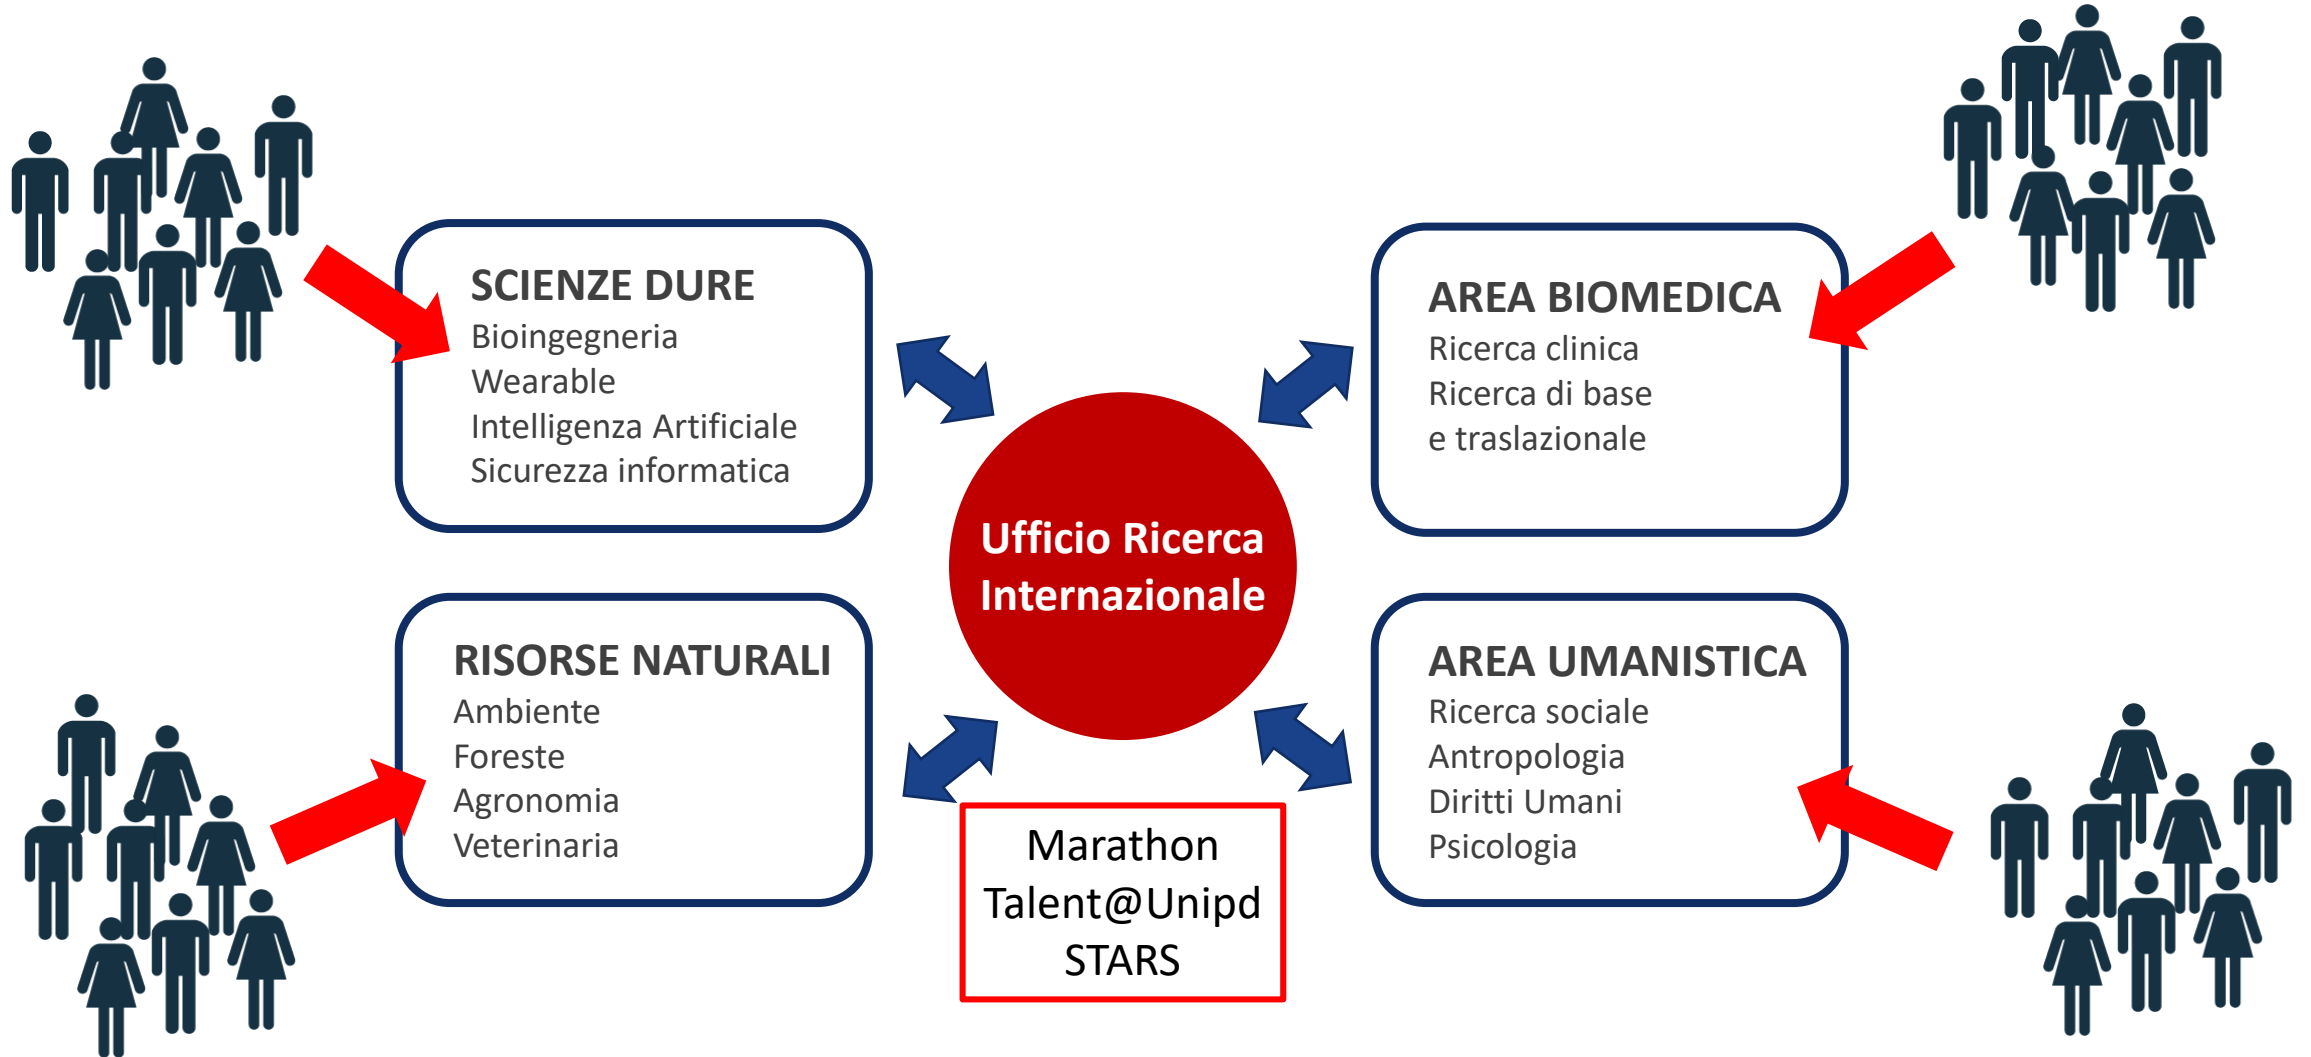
SCIENZE DURE
Bioingegneria
Wearable
Intelligenza Artificiale
Sicurezza informatica

AREA BIOMEDICA
Ricerca clinica
Ricerca di base
e traslazionale

Ufficio Ricerca Internazionale

RISORSE NATURALI
Ambiente
Foreste
Agronomia
Veterinaria

AREA UMANISTICA
Ricerca sociale
Antropologia
Diritti Umani
Psicologia

Marathon
Talent@Unipd
STARS